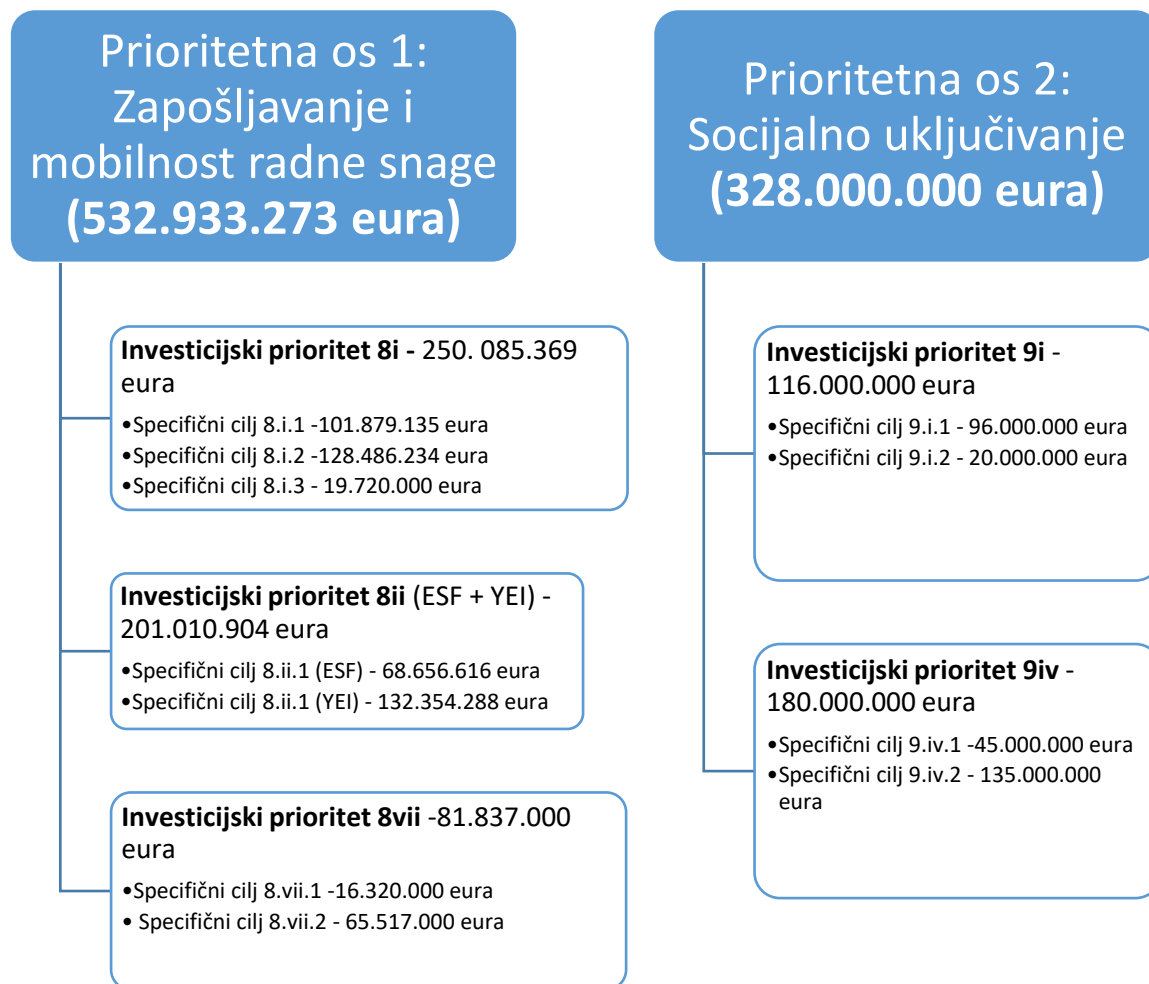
Prioritetna os 1: Zapošljavanje i mobilnost radne snage (532.933.273 eura)

Investicijski prioritet 8i - 250. 085.369 eura

•Specifični cilj 8.i.1 -101.879.135 eura
•Specifični cilj 8.i.2 -128.486.234 eura
•Specifični cilj 8.i.3 - 19.720.000 eura

Investicijski prioritet 8ii (ESF + YEI) - 201.010.904 eura

•Specifični cilj 8.ii.1 (ESF) - 68.656.616 eura
•Specifični cilj 8.ii.1 (YEI) - 132.354.288 eura

Investicijski prioritet 8vii -81.837.000 eura

•Specifični cilj 8.vii.1 -16.320.000 eura
• Specifični cilj 8.vii.2 - 65.517.000 eura

Prioritetna os 2: Socijalno uključivanje (328.000.000 eura)

Investicijski prioritet 9i - 116.000.000 eura

•Specifični cilj 9.i.1 - 96.000.000 eura
•Specifični cilj 9.i.2 - 20.000.000 eura

Investicijski prioritet 9iv - 180.000.000 eura

•Specifični cilj 9.iv.1 -45.000.000 eura
•Specifični cilj 9.iv.2 - 135.000.000 eura